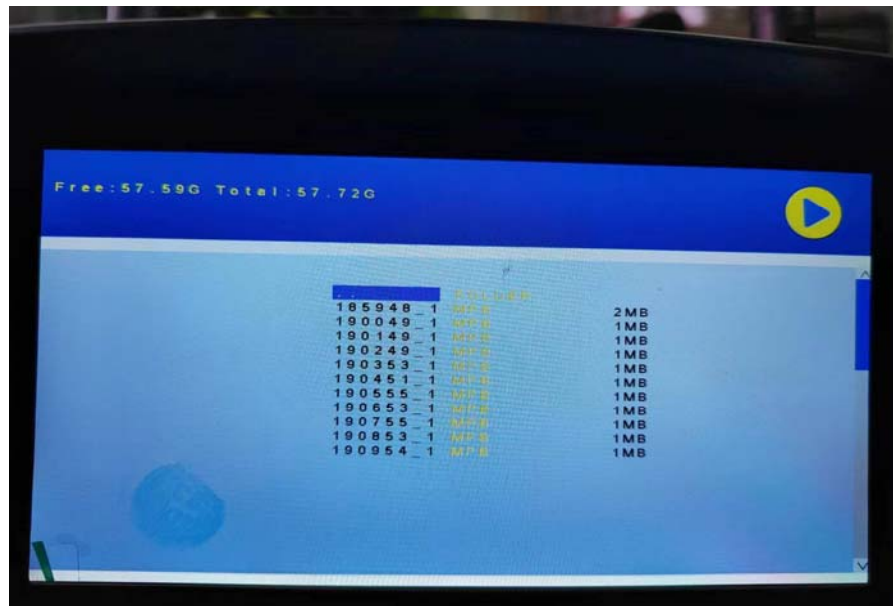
Free:57.59G Total:57.72G

..	FOLDER
185948_1	MP4	2MB
190049_1	MP4	1MB
190149_1	MP4	1MB
190249_1	MP4	1MB
190353_1	MP4	1MB
190451_1	MP4	1MB
190555_1	MP4	1MB
190653_1	MP4	1MB
190755_1	MP4	1MB
190853_1	MP4	1MB
190954_1	MP4	1MB